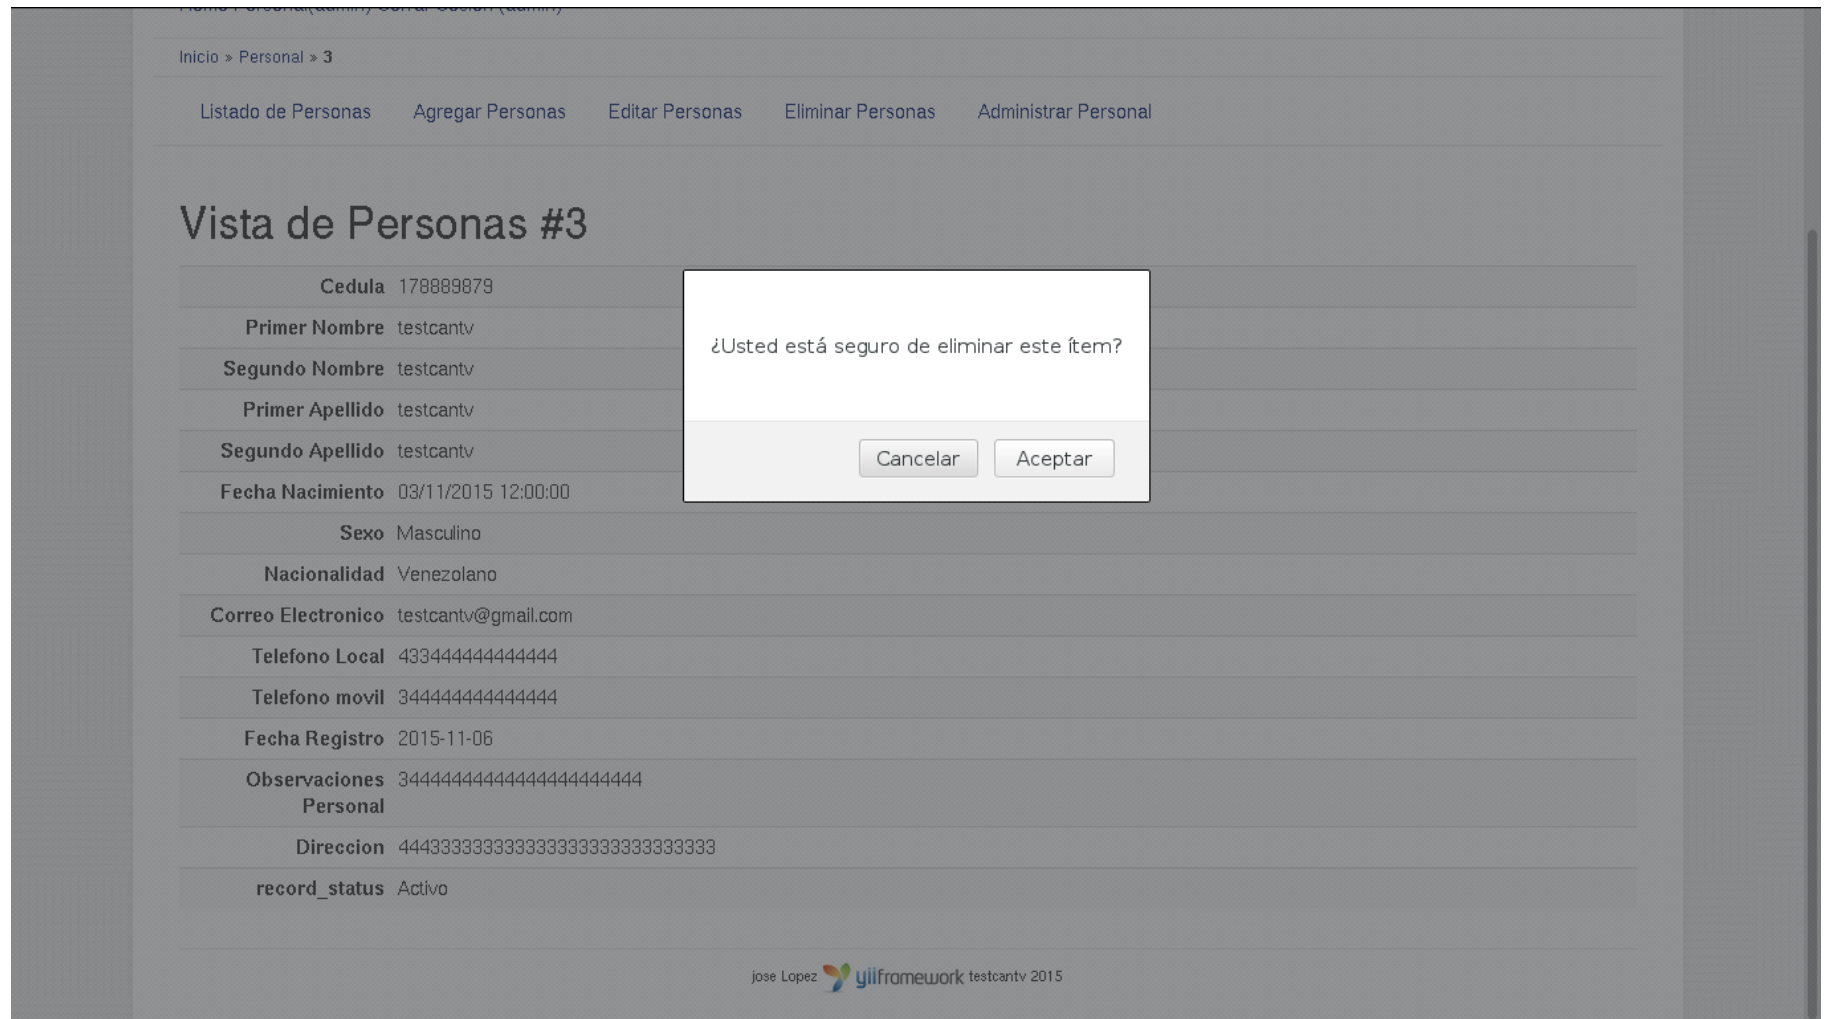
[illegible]

Inicio » Personal » 3

Listado de Personas Agregar Personas Editar Personas Eliminar Personas Administrar Personal

Vista de Personas #3

| | |
|---|---|
| Cedula | 178889879 |
| Primer Nombre | testcantv |
| Segundo Nombre | testcantv |
| Primer Apellido | testcantv |
| Segundo Apellido | testcantv |
| Fecha Nacimiento | 03/11/2015 12:00:00 |
| Sexo | Masculino |
| Nacionalidad | Venezolano |
| Correo Electronico | testcantv@gmail.com |
| Telefono Local | 433444444444444 |
| Telefono movil | 344444444444444 |
| Fecha Registro | 2015-11-06 |
| Observaciones Personal | 3444444444444444444444 |
| Direccion | 4443333333333333333333333333333 |
| record_status | Activo |

¿Usted está seguro de eliminar este ítem?

Cancelar Aceptar

jose Lopez yiiframework testcantv 2015